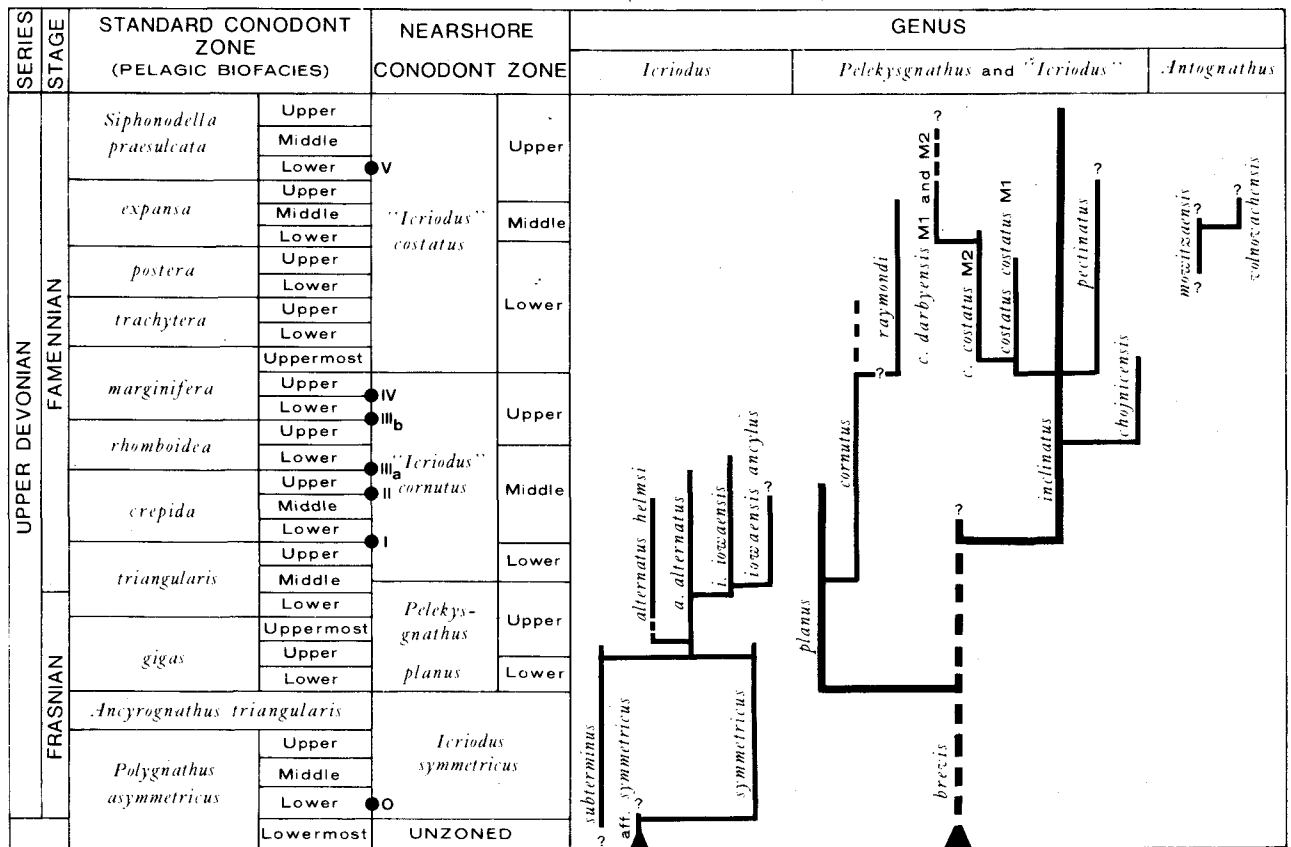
| SERIES | STAGE | STANDARD CONODONT ZONE (PELAGIC BIOFACIES) | | NEARSHORE CONODONT ZONE | |
|---|---|---|---|---|---|
| UPPER DEVONIAN | FAMENNIAN | *Siphonodella praesulcata* | Upper | *"Icriodus" costatus* | Upper |
| | | | Middle | | |
| | | | Lower ● V | | |
| | | *expansa* | Upper | | Middle |
| | | | Middle | | |
| | | | Lower | | |
| | | *postera* | Upper | | Lower |
| | | | Lower | | |
| | | *trachytera* | Upper | | |
| | | | Lower | | |
| | | | Uppermost | | |
| | | *marginifera* | Upper ● IV | *"Icriodus" cornutus* | Upper |
| | | | Lower ● III$_b$ | | |
| | | *rhomboidea* | Upper | | |
| | | | Lower ● III$_a$ | | Middle |
| | | *crepida* | Upper ● II | | |
| | | | Middle | | |
| | | | Lower ● I | | |
| | | *triangularis* | Upper | | Lower |
| | | | Middle | | |
| | | | Lower | *Pelekysgnathus planus* | Upper |
| | FRASNIAN | *gigas* | Uppermost | | |
| | | | Upper | | Lower |
| | | | Lower | | |
| | | *Ancyrognathus triangularis* | | *Icriodus symmetricus* | |
| | | *Polygnathus asymmetricus* | Upper | | |
| | | | Middle | | |
| | | | Lower ○ O | | |
| | | | Lowermost | UNZONED | |

GENUS

*Icriodus*

*Pelekysgnathus* and *"Icriodus"*

*Antognathus*

? *subterminus*
aff. *symmetricus* ?
*symmetricus*
*alternatus helmsi*
*a. alternatus*
*i. iowaensis*
*iowaensis ancylus* ?
*planus*
*cornutus*
*raymondi* ?
*brevis*
?
*c. darbyensis* M1 and M2 ?
*c. costatus* M2
*costatus costatus* M1
*pectinatus* ?
*inclinatus*
*chojnicensis*
? *mowitzaensis* ?
? *volnovachensis*